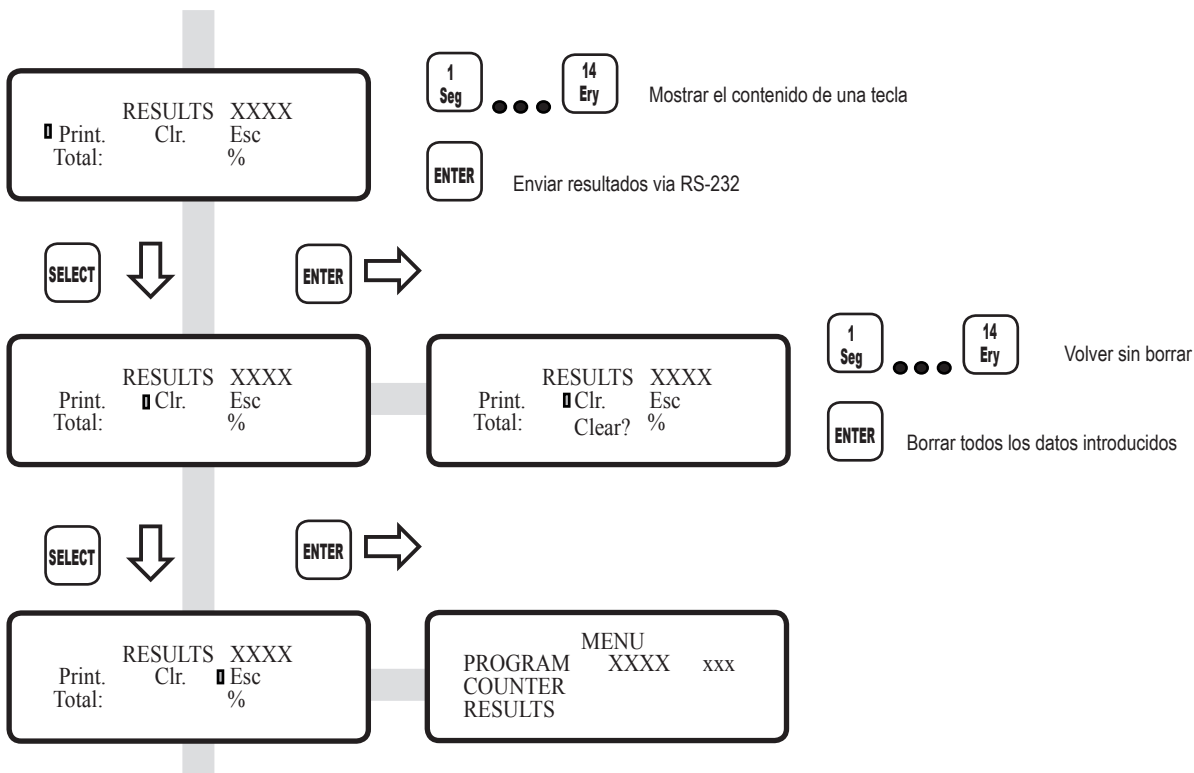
RESULTS XXXX
Print. Clr. Esc
Total: %

1
Seg

14
Ery

Mostrar el contenido de una tecla

ENTER

Enviar resultados via RS-232

SELECT

ENTER

RESULTS XXXX
Print. Clr. Esc
Total: %

RESULTS XXXX
Print. Clr. Esc
Total: Clear? %

1
Seg

14
Ery

Volver sin borrar

ENTER

Borrar todos los datos introducidos

SELECT

ENTER

RESULTS XXXX
Print. Clr. Esc
Total: %

MENU
PROGRAM XXXX xxx
COUNTER
RESULTS